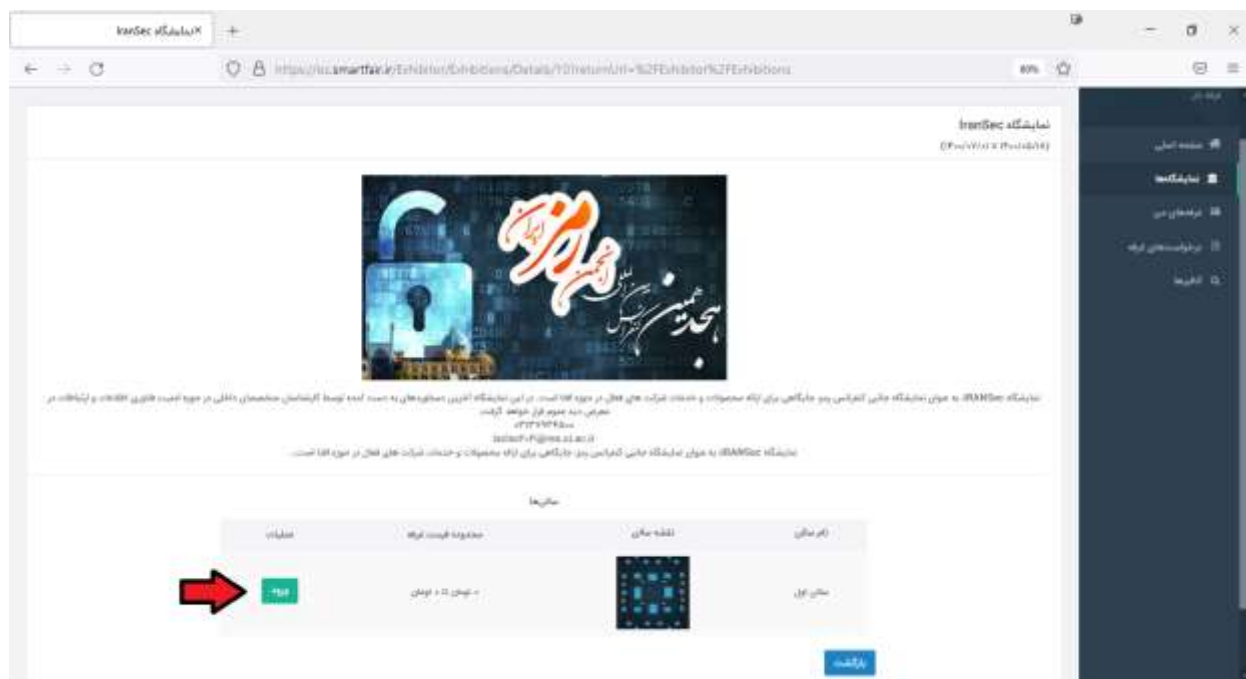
IranSec نمایشگاه ×

https://isc.smartfair.ir/Exhibitor/Exhibitions/Details/1?returnUrl=%2FExhibitor%2FExhibitions

80%

نمایشگاه IranSec
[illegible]

صفحه اصلی
نمایشگاه‌ها
غرفه‌های من
درخواست‌های غرفه
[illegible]

هجدهمین کنفرانس بین‌المللی انجمن رمز ایران

نمایشگاه IRANSec به عنوان نمایشگاه جانبی کنفرانس رمز جایگاهی برای ارائه محصولات و خدمات شرکت های فعال در حوزه افتا است. در این نمایشگاه آخرین دستاوردهای به دست آمده توسط کارشناسان متخصصان داخلی در حوزه امنیت فناوری اطلاعات و ارتباطات در معرض دید عموم قرار خواهد گرفت.
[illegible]
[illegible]
نمایشگاه IRANSec به عنوان نمایشگاه جانبی کنفرانس رمز جایگاهی برای ارائه محصولات و خدمات شرکت های فعال در حوزه افتا است.

سالن‌ها

| نام سالن | نقشه سالن | محدوده قیمت غرفه | عملیات |
|---|---|---|---|
| سالن اول | | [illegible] تومان | ورود |

بازگشت